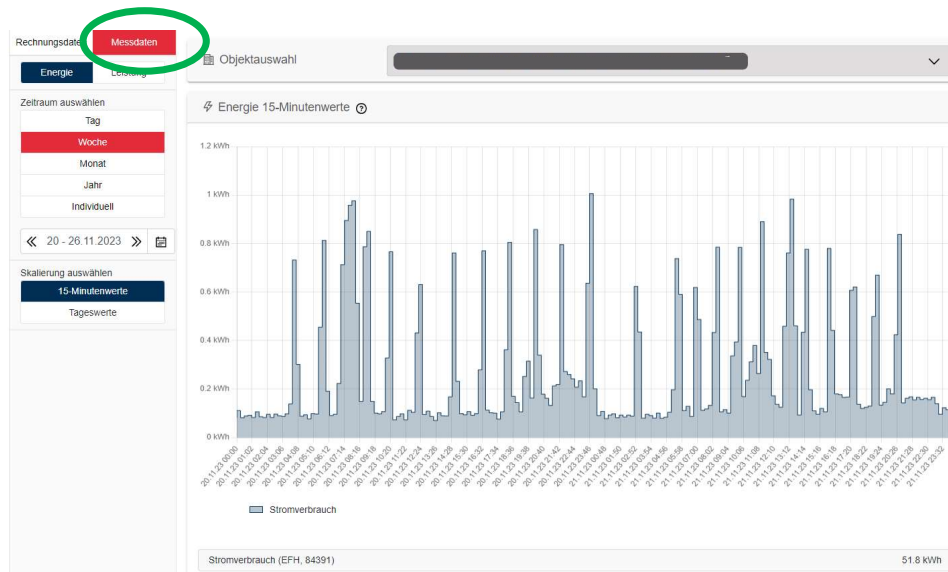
Rechnungsdate Messdaten

Energie Leistung

Zeitraum auswählen

Tag

Woche

Monat

Jahr

Individuell

20 - 26.11.2023

Skalierung auswählen

15-Minutenwerte

Tageswerte

Objektauswahl

Energie 15-Minutenwerte

1.2 kWh
1 kWh
0.8 kWh
0.6 kWh
0.4 kWh
0.2 kWh
0 kWh

20.11.23 00:00
20.11.23 01:02
20.11.23 02:04
20.11.23 03:06
20.11.23 04:08
20.11.23 05:10
20.11.23 06:12
20.11.23 07:14
20.11.23 08:16
20.11.23 09:18
20.11.23 10:20
20.11.23 11:22
20.11.23 12:24
20.11.23 13:26
20.11.23 14:28
20.11.23 15:30
20.11.23 16:32
20.11.23 17:34
20.11.23 18:36
20.11.23 19:38
20.11.23 20:40
20.11.23 21:42
20.11.23 22:44
20.11.23 23:46
21.11.23 00:48
21.11.23 01:50
21.11.23 02:52
21.11.23 03:54
21.11.23 04:56
21.11.23 05:58
21.11.23 07:00
21.11.23 08:02
21.11.23 09:04
21.11.23 10:06
21.11.23 11:08
21.11.23 12:10
21.11.23 13:12
21.11.23 14:14
21.11.23 15:16
21.11.23 16:18
21.11.23 17:20
21.11.23 18:22
21.11.23 19:24
21.11.23 20:26
21.11.23 21:28
21.11.23 22:30
21.11.23 23:32

Stromverbrauch

Stromverbrauch (EFH, 84391)

51.8 kWh